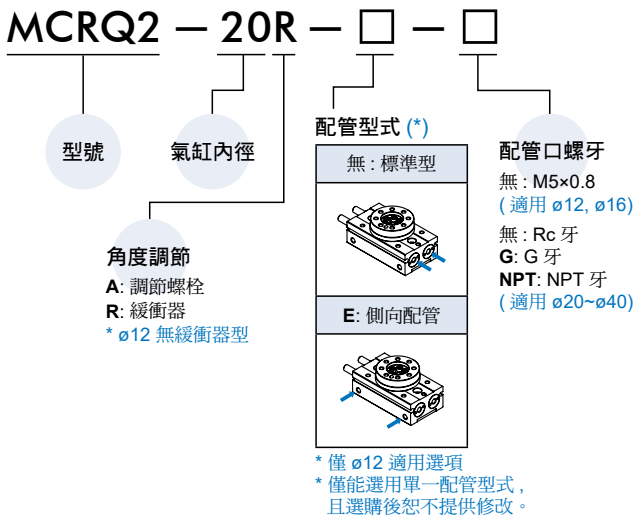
MCRQ2 — 20R — □ — □

型號

氣缸內徑

角度調節
A: 調節螺栓
R: 緩衝器
* ø12 無緩衝器型

配管型式 (*)

| 無 : 標準型 |
|---|
| E: 側向配管 |

* 僅 ø12 適用選項
* 僅能選用單一配管型式，且選購後恕不提供修改。

配管口螺牙
無 : M5×0.8
( 適用 ø12, ø16)
無 : Rc 牙
G: G 牙
NPT: NPT 牙
( 適用 ø20~ø40)